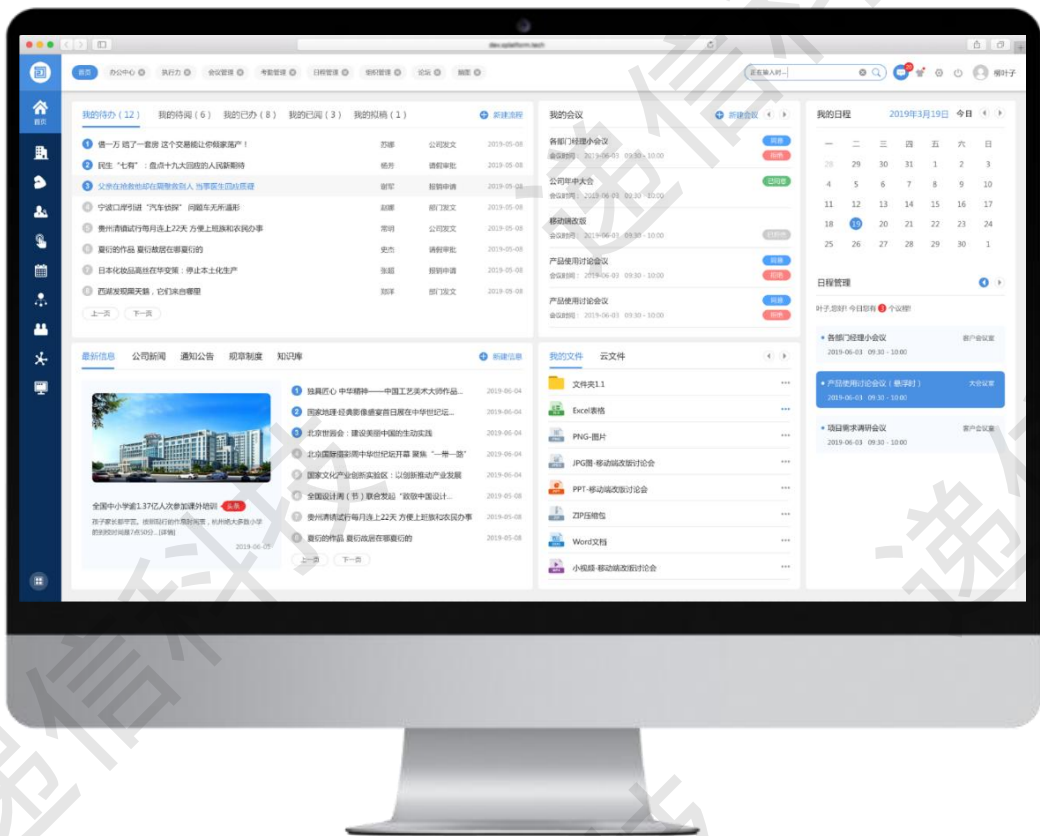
dev.oplatform.tech

首页 办公中心 执行力 会议管理 考勤管理 日程管理 流程管理 论坛 抽图

正在输入时...

柳叶子

首页

我的待办（12） 我的待阅（6） 我的已办（8） 我的已阅（3） 我的拟稿（1） 新建流程

1 债一万 结了一套房 这个交易能让你倾家荡产！ 苏娜 公司发文 2019-05-08
2 民生"七有"：盘点十九大回应的人民新期待 杨丹 请假审批 2019-05-08
3 父亲在抢救他却在刷整救别人 当事医生回应质疑 谢军 报销申请 2019-05-08
4 宁波口岸引进"汽车铁岸" 问题车无所遁形 赵娜 部门发文 2019-05-08
5 贵州清镇试行每月连上22天 方便上班族和农民办事 常明 公司发文 2019-05-08
6 夏衍的作品 夏衍故居在哪夏衍的 史杰 请假审批 2019-05-08
7 日本化妆品高丝在华变策：停止本土化生产 张超 报销申请 2019-05-08
8 西藏发现黑天鹅，它们来自哪里 刘洋 部门发文 2019-05-08

上一页 下一页

我的会议 新建会议

各部门经理小会议 会议时间：2019-06-03 09:30 - 10:00 同意 拒绝
公司年中大会 会议时间：2019-06-03 09:30 - 10:00 已同意
移动端改版 会议时间：2019-06-03 09:30 - 10:00 已拒绝
产品使用讨论会议 会议时间：2019-06-03 09:30 - 10:00 同意 拒绝
产品使用讨论会议 会议时间：2019-06-03 09:30 - 10:00 同意 拒绝

我的日程 2019年3月19日 今日

| 一 | 二 | 三 | 四 | 五 | 六 | 日 |
|---|---|---|---|---|---|---|
| 28 | 29 | 30 | 31 | 1 | 2 | 3 |
| 4 | 5 | 6 | 7 | 8 | 9 | 10 |
| 11 | 12 | 13 | 14 | 15 | 16 | 17 |
| 18 | 19 | 20 | 21 | 22 | 23 | 24 |
| 25 | 26 | 27 | 28 | 29 | 30 | 1 |

日程管理

叶子,您好! 今日您有 3 个议程!

• 各部门经理小会议 客户会议室 2019-06-03 09:30 - 10:00
• 产品使用讨论会议（急浮时） 大会议室 2019-06-03 09:30 - 10:00
• 项目需求调研会议 客户会议室 2019-06-03 09:30 - 10:00

最新信息 公司新闻 通知公告 规章制度 知识库 新建信息

全国中小学逾1.37亿人次参加课外培训 头条
孩子家长都辛苦。班级预约的作业时间，杭州市大多数小学的时间...[详情]
2019-06-05

1 独具匠心 中华精神——中国工艺美术大师作品... 2019-06-04
2 国家地理·经典影像盛宴首日展在中华世纪坛... 2019-06-04
3 北京世园会：建设美丽中国的生动实践 2019-06-04
4 北京国际摄影周中华世纪坛开幕 聚焦"一带一路" 2019-06-04
5 国家文化产业创新实验区：以创新推动产业发展 2019-06-04
6 全国设计周（节）章合发起"致敬中国设计... 2019-05-08
7 贵州清镇试行每月连上22天 方便上班族和农民办事 2019-05-08
8 夏衍的作品 夏衍故居在哪夏衍的 2019-05-08

上一页 下一页

我的文件 云文件

文件夹1.1
Excel表格
PNG-图片
JPG图-移动端改版讨论会
PPT-移动端改版讨论会
ZIP压缩包
Word文档
小视频-移动端改版讨论会